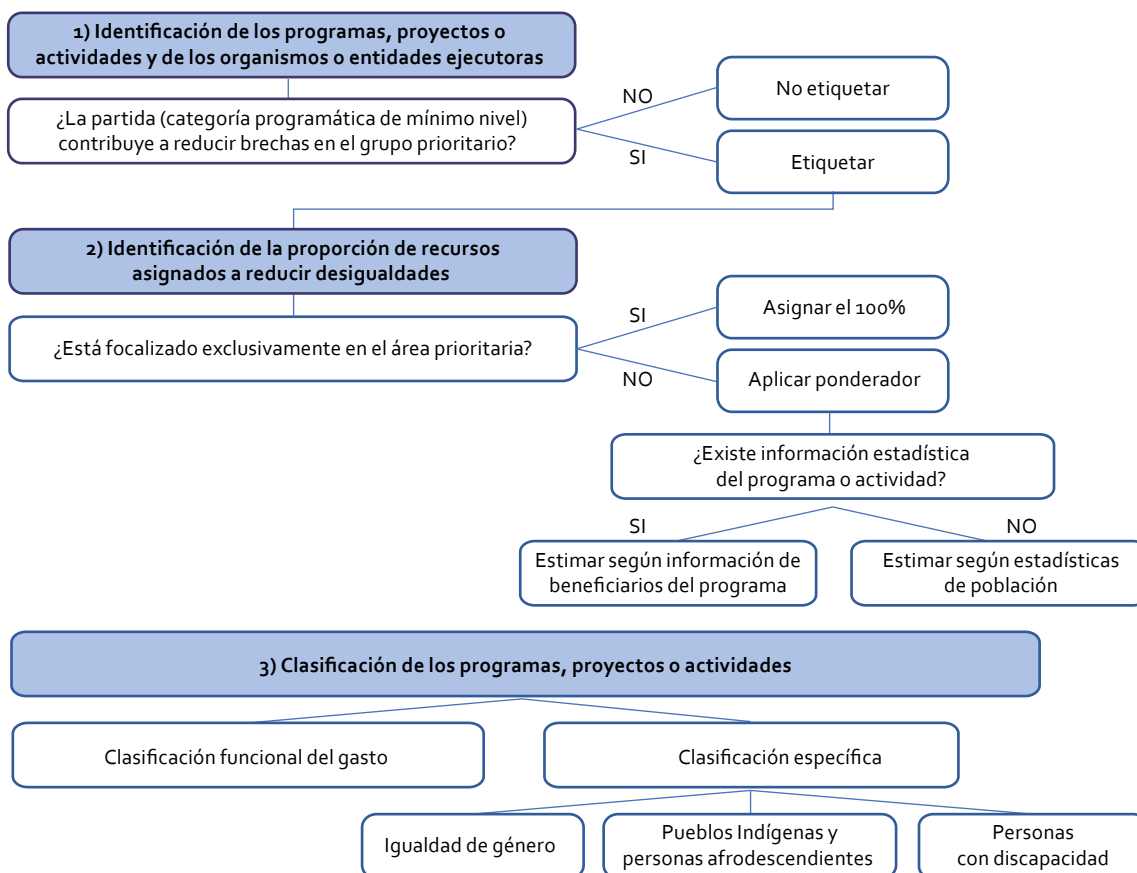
1) Identificación de los programas, proyectos o actividades y de los organismos o entidades ejecutoras

¿La partida (categoría programática de mínimo nivel) contribuye a reducir brechas en el grupo prioritario?

NO

No etiquetar

SI

Etiquetar

2) Identificación de la proporción de recursos asignados a reducir desigualdades

¿Está focalizado exclusivamente en el área prioritaria?

SI

Asignar el 100%

NO

Aplicar ponderador

¿Existe información estadística del programa o actividad?

SI

Estimar según información de beneficiarios del programa

NO

Estimar según estadísticas de población

3) Clasificación de los programas, proyectos o actividades

Clasificación funcional del gasto

Clasificación específica

Igualdad de género

Pueblos Indígenas y personas afrodescendientes

Personas con discapacidad